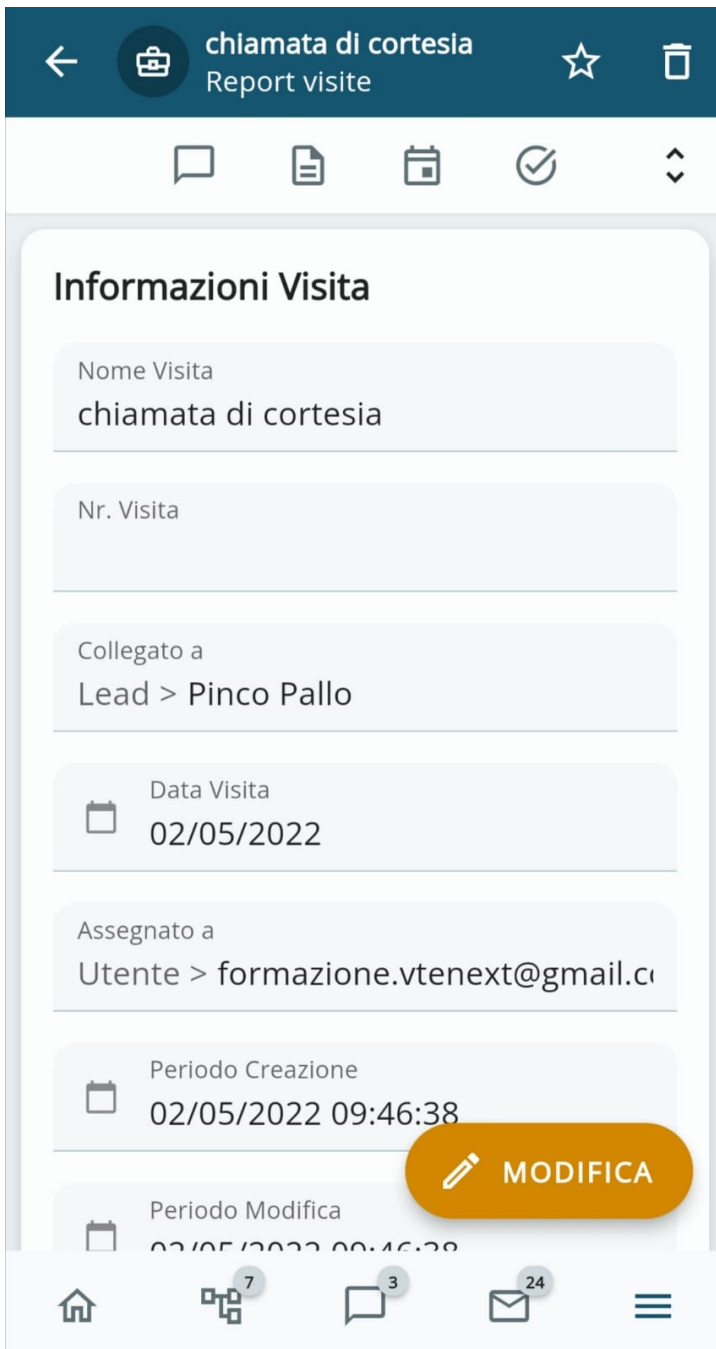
chiamata di cortesia
Report visite

Informazioni Visita

Nome Visita
chiamata di cortesia

Nr. Visita

Collegato a
Lead > Pinco Pallo

Data Visita
02/05/2022

Assegnato a
Utente > formazione.vtenext@gmail.c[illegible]

Periodo Creazione
02/05/2022 09:46:38

MODIFICA

Periodo Modifica
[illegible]

7
3
24